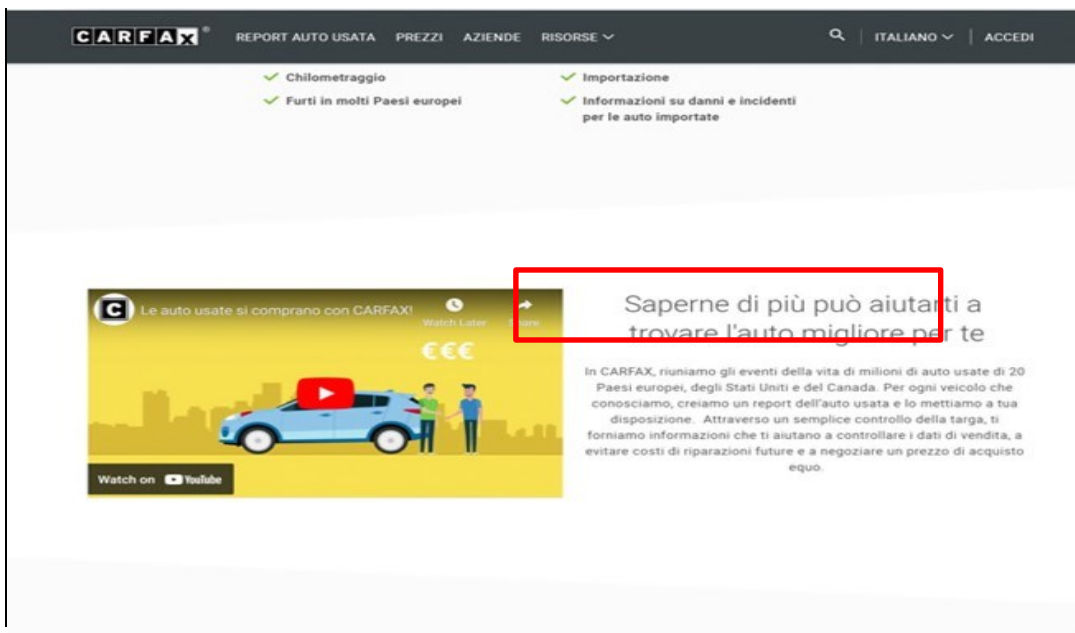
CARFAX REPORT AUTO USATA PREZZI AZIENDE RISORSE ITALIANO ACCEDI

Chilometraggio
Furti in molti Paesi europei

Importazione
Informazioni su danni e incidenti per le auto importate

C Le auto usate si comprano con CARFAX!
Watch Later
Share
€€€
Watch on YouTube

Saperne di più può aiutarti a trovare l'auto migliore per te

In CARFAX, riuniamo gli eventi della vita di milioni di auto usate di 20 Paesi europei, degli Stati Uniti e del Canada. Per ogni veicolo che conosciamo, creiamo un report dell'auto usata e lo mettiamo a tua disposizione. Attraverso un semplice controllo della targa, ti forniamo informazioni che ti aiutano a controllare i dati di vendita, a evitare costi di riparazioni future e a negoziare un prezzo di acquisto equo.